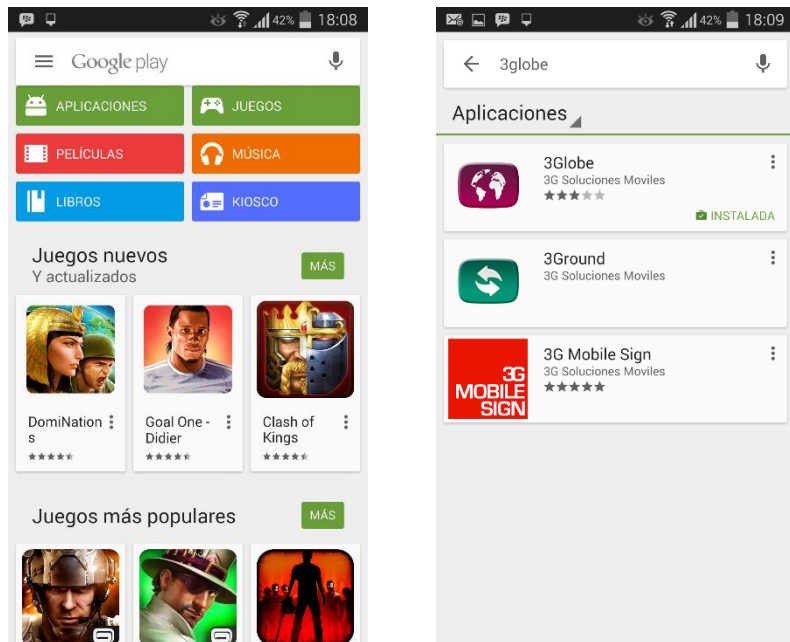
42% 18:08

Google play

APLICACIONES

JUEGOS

PELÍCULAS

MÚSICA

LIBROS

KIOSCO

Juegos nuevos
Y actualizados

MÁS

DomiNations

Goal One - Didier

Clash of Kings

Juegos más populares

MÁS

42% 18:09

3globe

Aplicaciones

3Globe
3G Soluciones Moviles
INSTALADA

3Ground
3G Soluciones Moviles

3G MOBILE SIGN

3G Mobile Sign
3G Soluciones Moviles